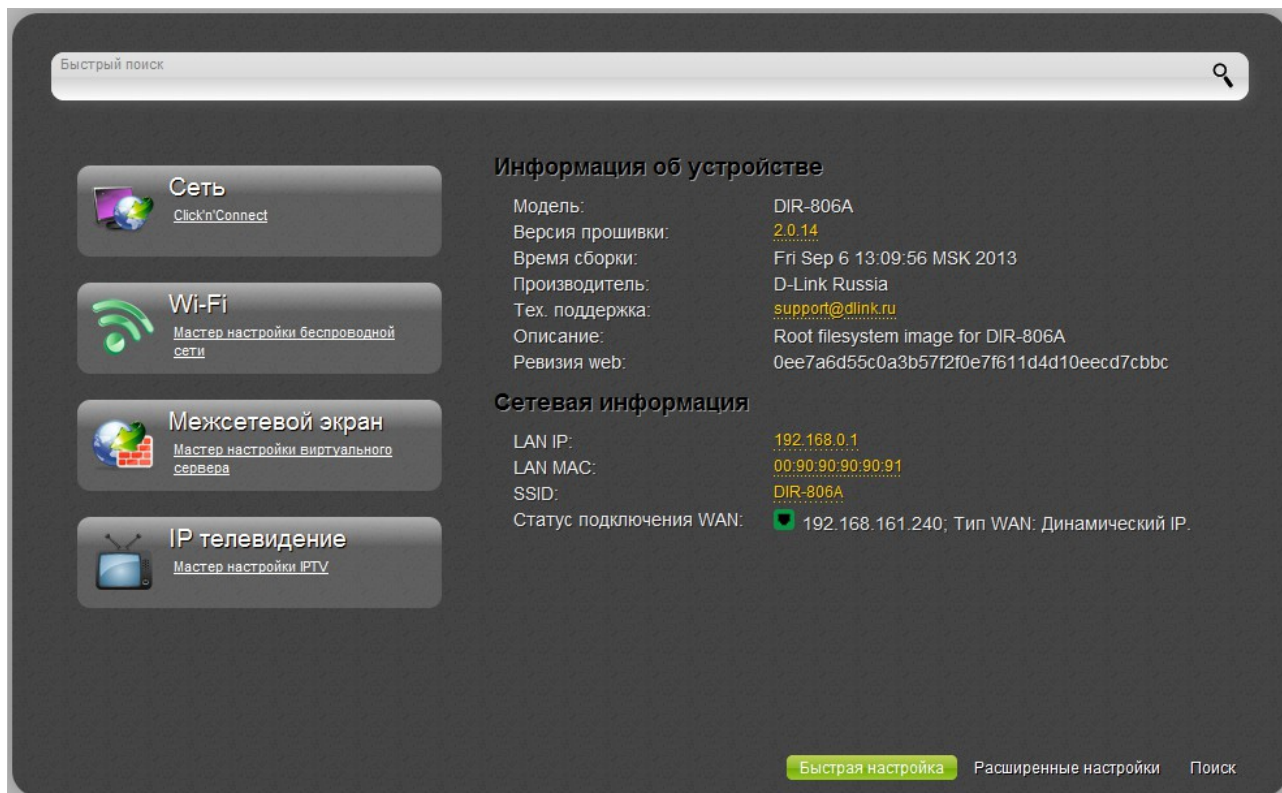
Быстрый поиск

Сеть
Click'n'Connect

Wi-Fi
Мастер настройки беспроводной сети

Межсетевой экран
Мастер настройки виртуального сервера

IP телевидение
Мастер настройки IPTV

Информация об устройстве

| | |
|---|---|
| Модель: | DIR-806A |
| Версия прошивки: | 2.0.14 |
| Время сборки: | Fri Sep 6 13:09:56 MSK 2013 |
| Производитель: | D-Link Russia |
| Тех. поддержка: | support@dlink.ru |
| Описание: | Root filesystem image for DIR-806A |
| Ревизия web: | 0ee7a6d55c0a3b57f2f0e7f611d4d10eecd7cbbc |

Сетевая информация

| | |
|---|---|
| LAN IP: | 192.168.0.1 |
| LAN MAC: | 00:90:90:90:90:91 |
| SSID: | DIR-806A |
| Статус подключения WAN: | 192.168.161.240; Тип WAN: Динамический IP. |

Быстрая настройка Расширенные настройки Поиск